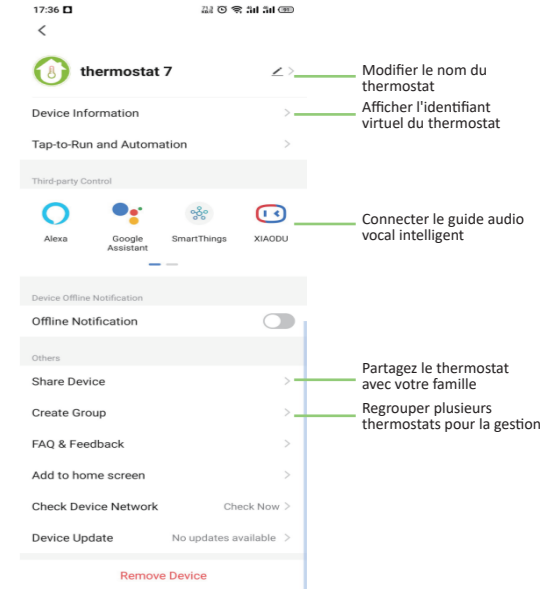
17:36

thermostat 7

Device Information

Tap-to-Run and Automation

Third-party Control

Alexa

Google Assistant

SmartThings

XIAODU

Device Offline Notification

Offline Notification

Others

Share Device

Create Group

FAQ & Feedback

Add to home screen

Check Device Network

Check Now

Device Update

No updates available

Remove Device

Modifier le nom du thermostat

Afficher l'identifiant virtuel du thermostat

Connecter le guide audio vocal intelligent

Partagez le thermostat avec votre famille

Regrouper plusieurs thermostats pour la gestion